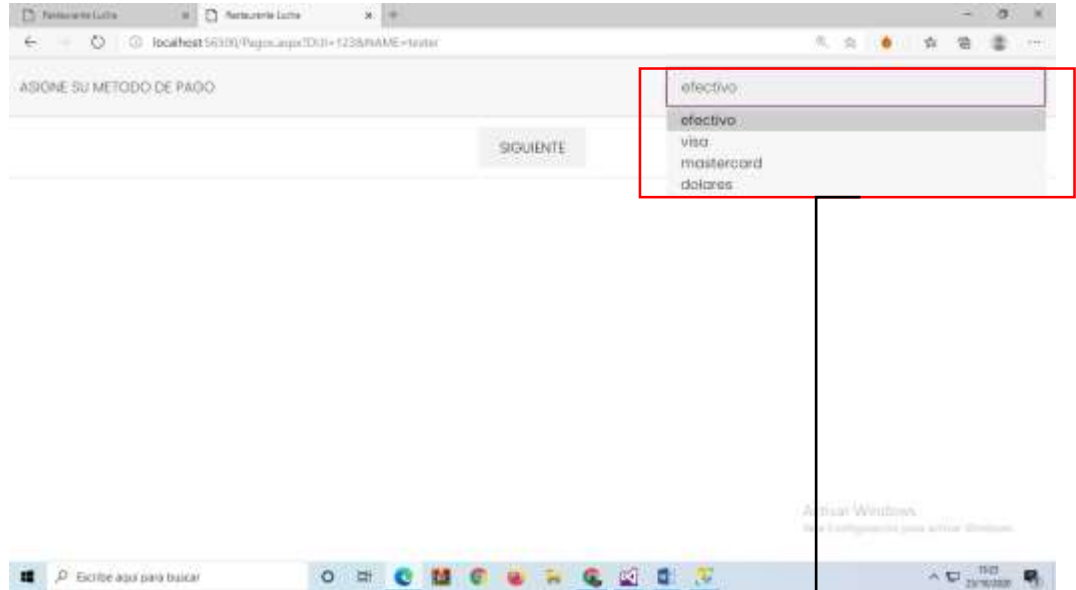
Restaurante Lucha
Restaurante Lucha
localhost:56300/Pagos.aspx?DUI=123&NAME=tester

ASIGNE SU METODO DE PAGO

efectivo
efectivo
visa
mastercard
dolares

SIGUIENTE

Activar Windows
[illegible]

Escribe aquí para buscar
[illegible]